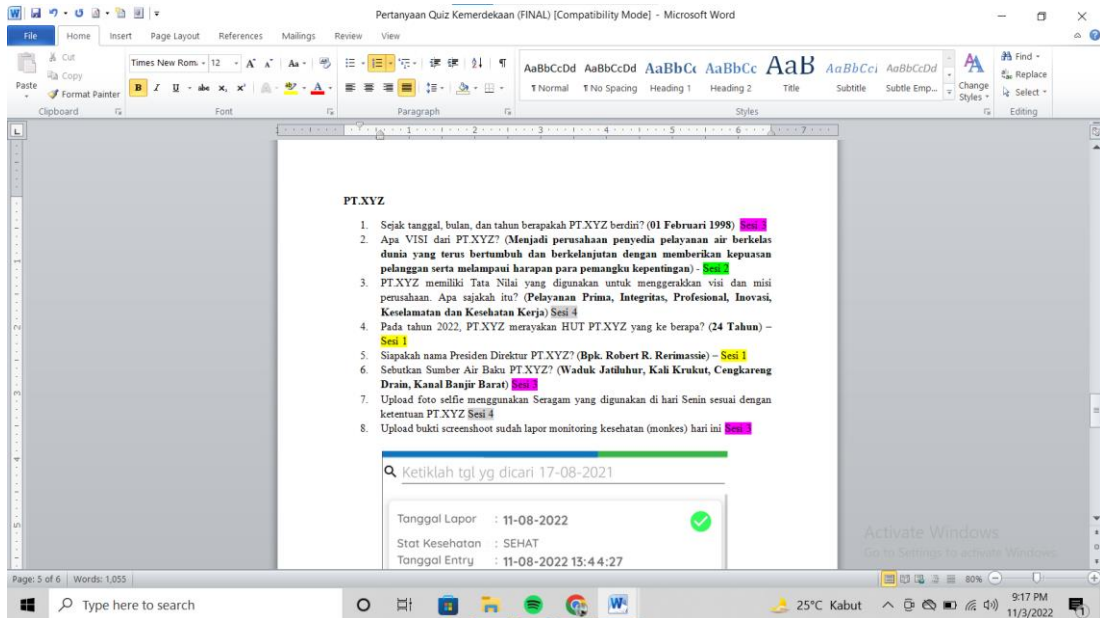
Pertanyaan Quiz Kemerdekaan (FINAL) [Compatibility Mode] - Microsoft Word

File Home Insert Page Layout References Mailings Review View

Cut Copy Paste Format Painter Clipboard

Times New Roman 12 Font

Paragraph

AaBbCcDd ¶ Normal AaBbCcDd ¶ No Spacing AaBbCc Heading 1 AaBbCc Heading 2 AaB Title AaBbCcI Subtitle AaBbCcDd Subtle Emp... Change Styles Styles

Find Replace Select Editing

PT.XYZ

1. Sejak tanggal, bulan, dan tahun berapakah PT.XYZ berdiri? (**01 Februari 1998**) Sesi 3
2. Apa VISI dari PT.XYZ? (**Menjadi perusahaan penyedia pelayanan air berkelas dunia yang terus bertumbuh dan berkelanjutan dengan memberikan kepuasan pelanggan serta melampaui harapan para pemangku kepentingan**) - Sesi 2
3. PT.XYZ memiliki Tata Nilai yang digunakan untuk menggerakkan visi dan misi perusahaan. Apa sajakah itu? (**Pelayanan Prima, Integritas, Profesional, Inovasi, Keselamatan dan Kesehatan Kerja**) Sesi 4
4. Pada tahun 2022, PT.XYZ merayakan HUT PT.XYZ yang ke berapa? (**24 Tahun**) – Sesi 1
5. Siapakah nama Presiden Direktur PT.XYZ? (**Bpk. Robert R. Rerimassie**) – Sesi 1
6. Sebutkan Sumber Air Baku PT.XYZ? (**Waduk Jatiluhur, Kali Krukut, Cengkareng Drain, Kanal Banjir Barat**) Sesi 3
7. Upload foto selfie menggunakan Seragam yang digunakan di hari Senin sesuai dengan ketentuan PT.XYZ Sesi 4
8. Upload bukti screenshoot sudah lapor monitoring kesehatan (monkes) hari ini Sesi 3

Ketiklah tgl yg dicari 17-08-2021

Tanggal Lapor : 11-08-2022
Stat Kesehatan : SEHAT
Tanggal Entry : 11-08-2022 13:44:27

Activate Windows
Go to Settings to activate Windows.

Page: 5 of 6 Words: 1,055 80%

Type here to search 25°C Kabut 9:17 PM 11/3/2022